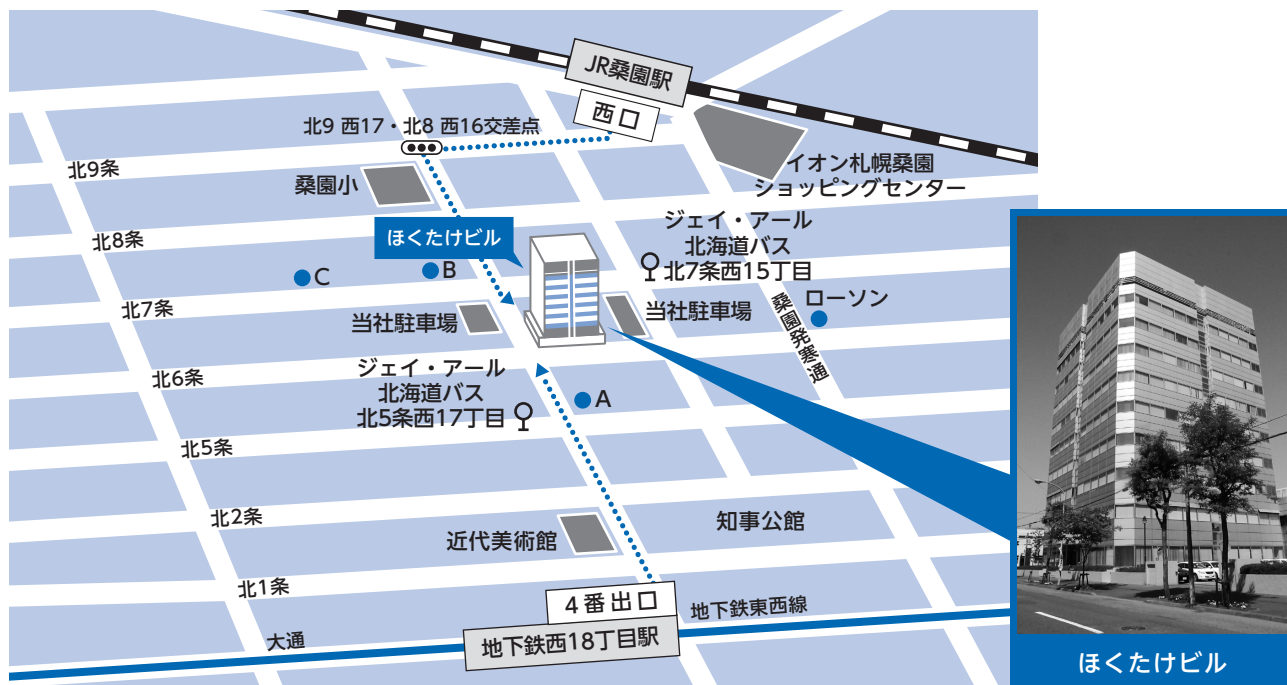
JR桑園駅

西口

北9 西17・北8 西16交差点

イオン札幌桑園ショッピングセンター

北9条

桑園小

ほくたけビル

ジェイ・アール北海道バス北7条西15丁目

北8条

C

B

北7条

当社駐車場

当社駐車場

ローソン

桑園発寒通

ジェイ・アール北海道バス北5条西17丁目

北6条

A

北5条

北2条

知事公館

近代美術館

北1条

4番出口

地下鉄東西線

大通

地下鉄西18丁目駅

ほくたけビル